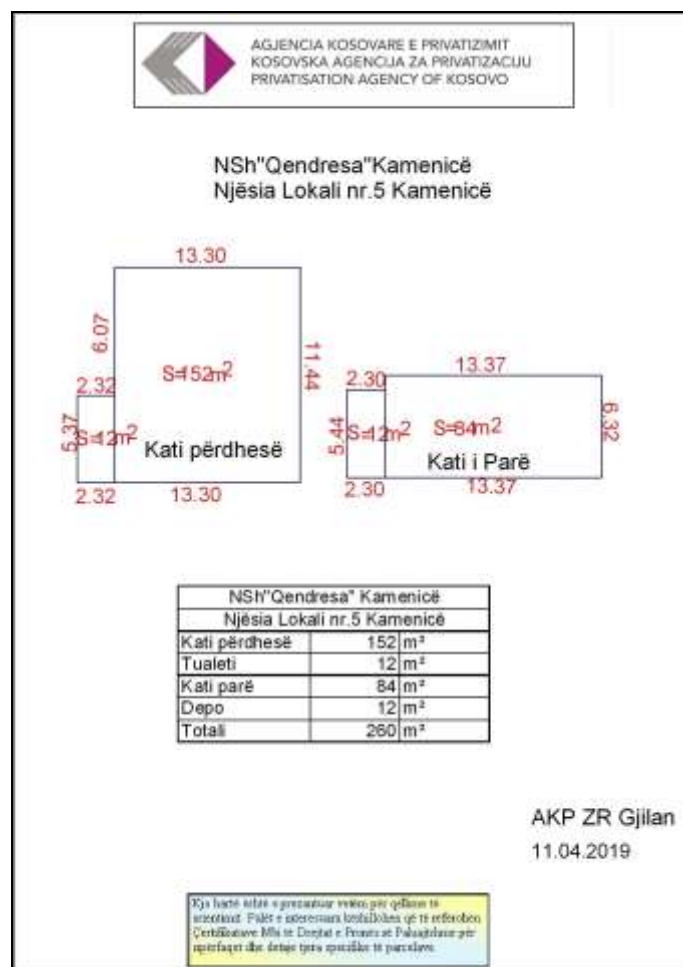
AGJENCIA KOSOVARE E PRIVATIZIMIT
KOSOVSKA AGENCIJA ZA PRIVATIZACIJU
PRIVATISATION AGENCY OF KOSOVO

NSh"Qendresa"Kamenicë
Njësia Lokali nr.5 Kamenicë

13.30
6.07
11.44
S=152m$^2$
2.32
5.37
S=12m$^2$
Kati përdhesë
2.32
13.30

13.37
2.30
5.44
S=12m$^2$
S=84m$^2$
6.32
Kati i Parë
2.30
13.37

| NSh"Qendresa" Kamenicë | | |
|---|---|---|
| Njësia Lokali nr.5 Kamenicë | | |
| Kati përdhesë | 152 | m² |
| Tualeti | 12 | m² |
| Kati parë | 84 | m² |
| Depo | 12 | m² |
| Totali | 260 | m² |

AKP ZR Gjilan
11.04.2019

Kjo hartë është e prezantuar vetëm për qëllime të orientimit. Palët e interesuara këshillohen që të referohen Certifikatave Mbi të Drejtat e Pronës të Paluajtshme për sipërfaqet dhe detaje tjera specifike të parcelave.